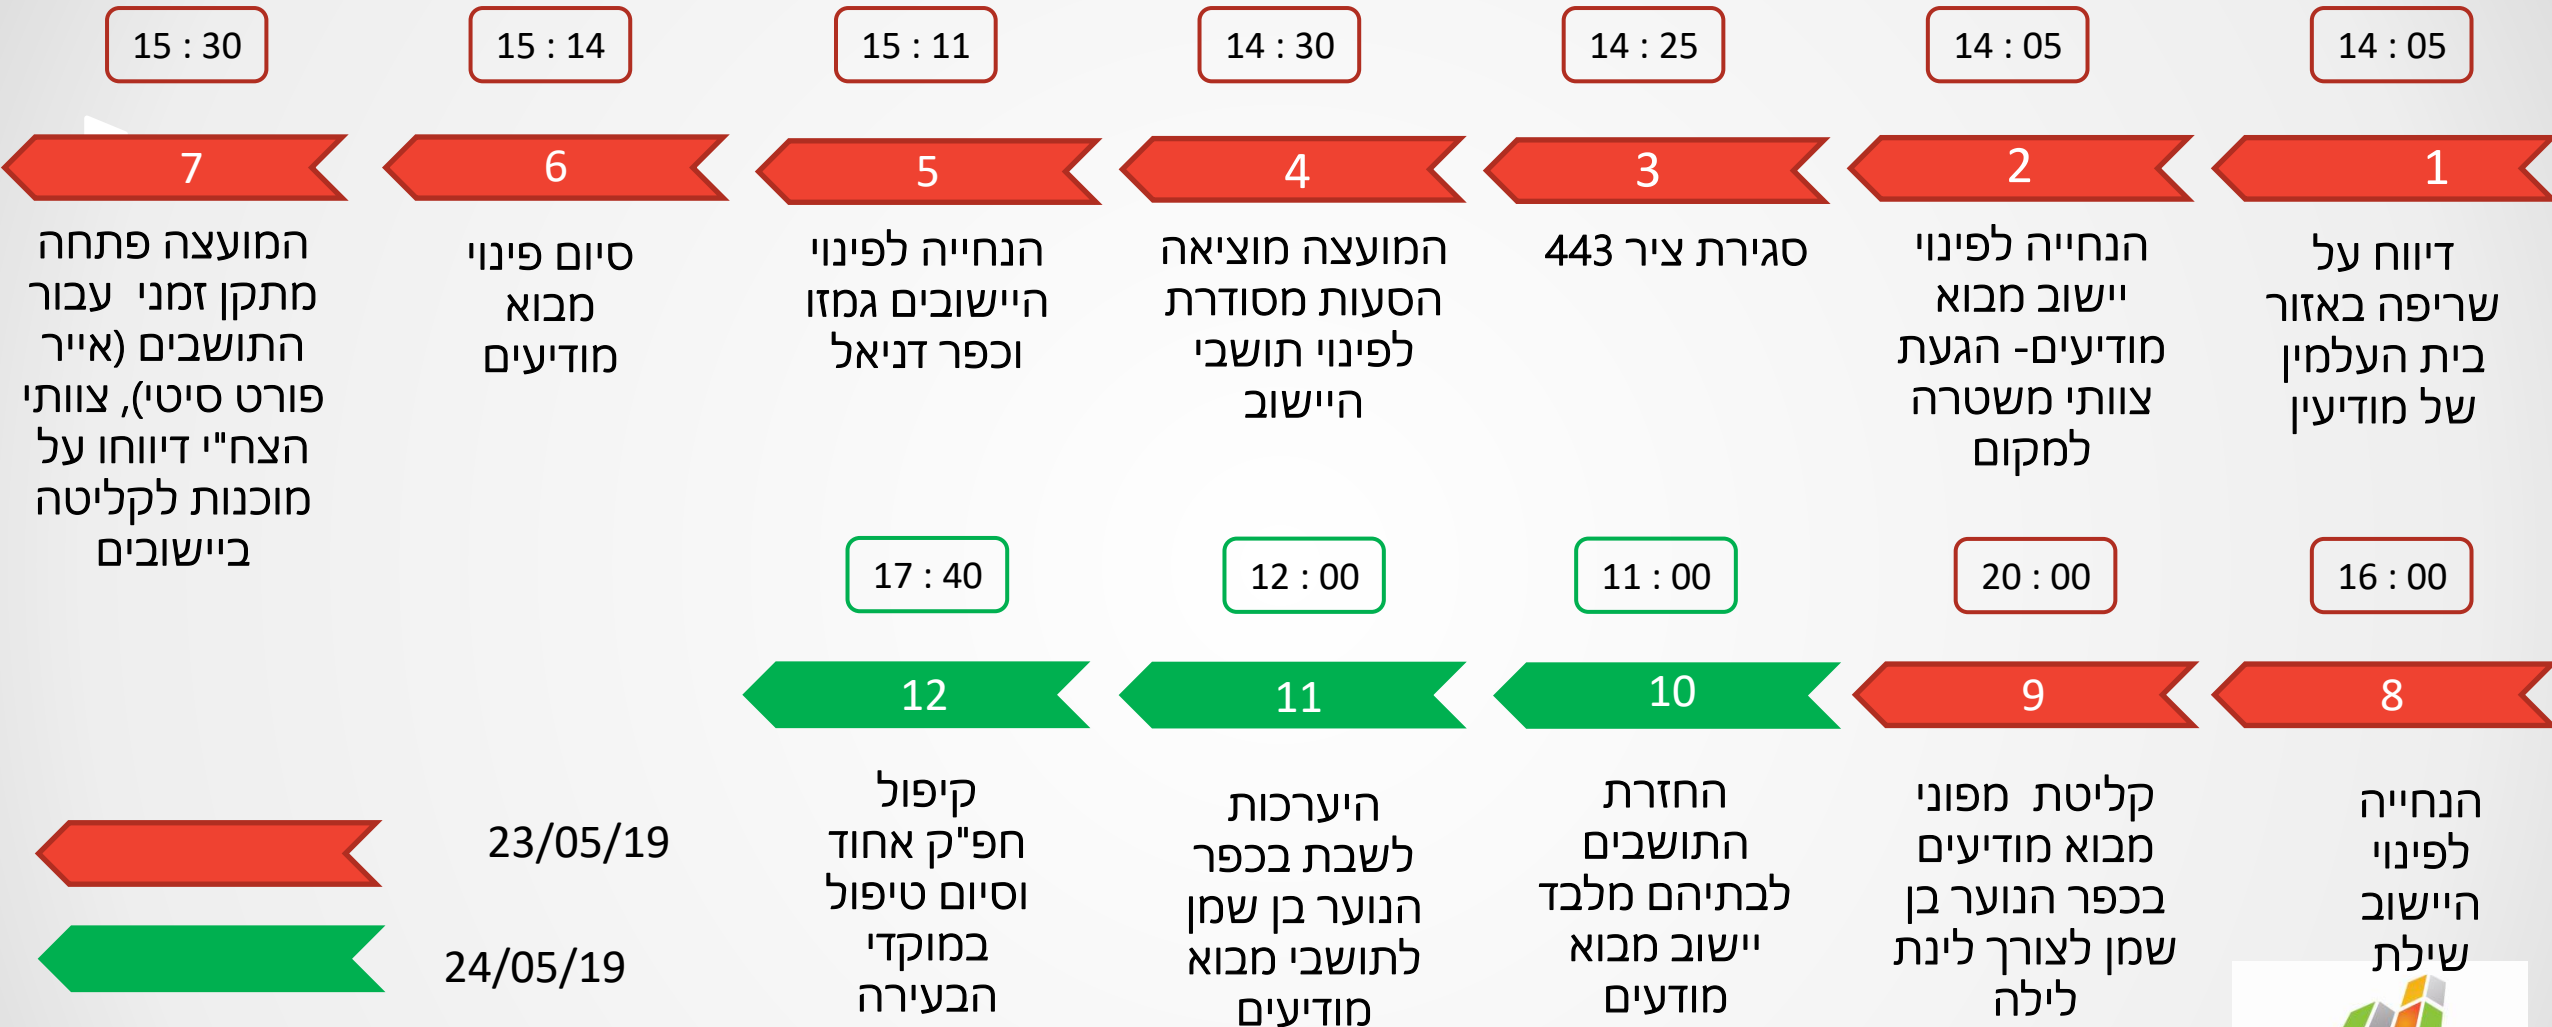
14 : 05

1

דיווח על שריפה באזור בית העלמין של מודיעין

14 : 05

2

הנחייה לפינוי יישוב מבוא מודיעים- הגעת צוותי משטרה למקום

14 : 25

3

סגירת ציר 443

14 : 30

4

המועצה מוציאה הסעות מסודרת לפינוי תושבי היישוב

15 : 11

5

הנחייה לפינוי היישובים גמזו וכפר דניאל

15 : 14

6

סיום פינוי מבוא מודיעים

15 : 30

7

המועצה פתחה מתקן זמני עבור התושבים (אייר פורט סיטי), צוותי הצח"י דיווחו על מוכנות לקליטה ביישובים

16 : 00

8

הנחייה לפינוי היישוב שילת

20 : 00

9

קליטת מפוני מבוא מודיעים בכפר הנוער בן שמן לצורך לינת לילה

11 : 00

10

החזרת התושבים לבתיהם מלבד יישוב מבוא מודעים

12 : 00

11

היערכות לשבת בכפר הנוער בן שמן לתושבי מבוא מודיעים

17 : 40

12

קיפול חפ"ק אחוד וסיום טיפול במוקדי הבעירה

23/05/19

24/05/19